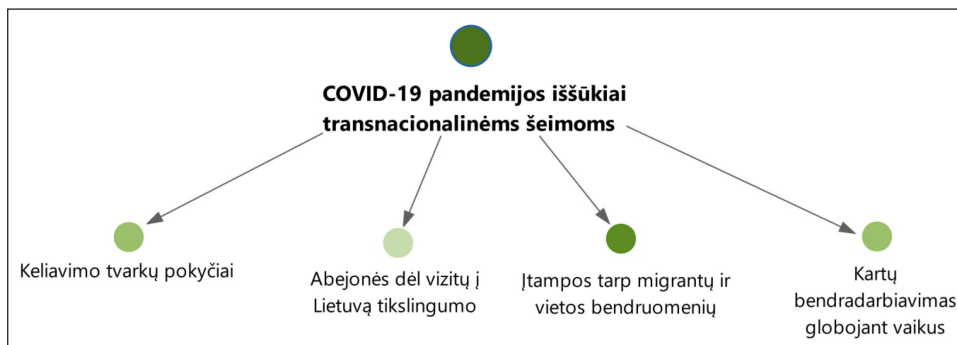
COVID-19 pandemijos iššūkiai transnacionalinėms šeimoms

Keliavimo tvarkų pokyčiai

Abejonės dėl vizitų į Lietuvą tikslingumo

Įtampos tarp migrantų ir vietos bendruomenių

Kartų bendradarbiavimas globojant vaikus